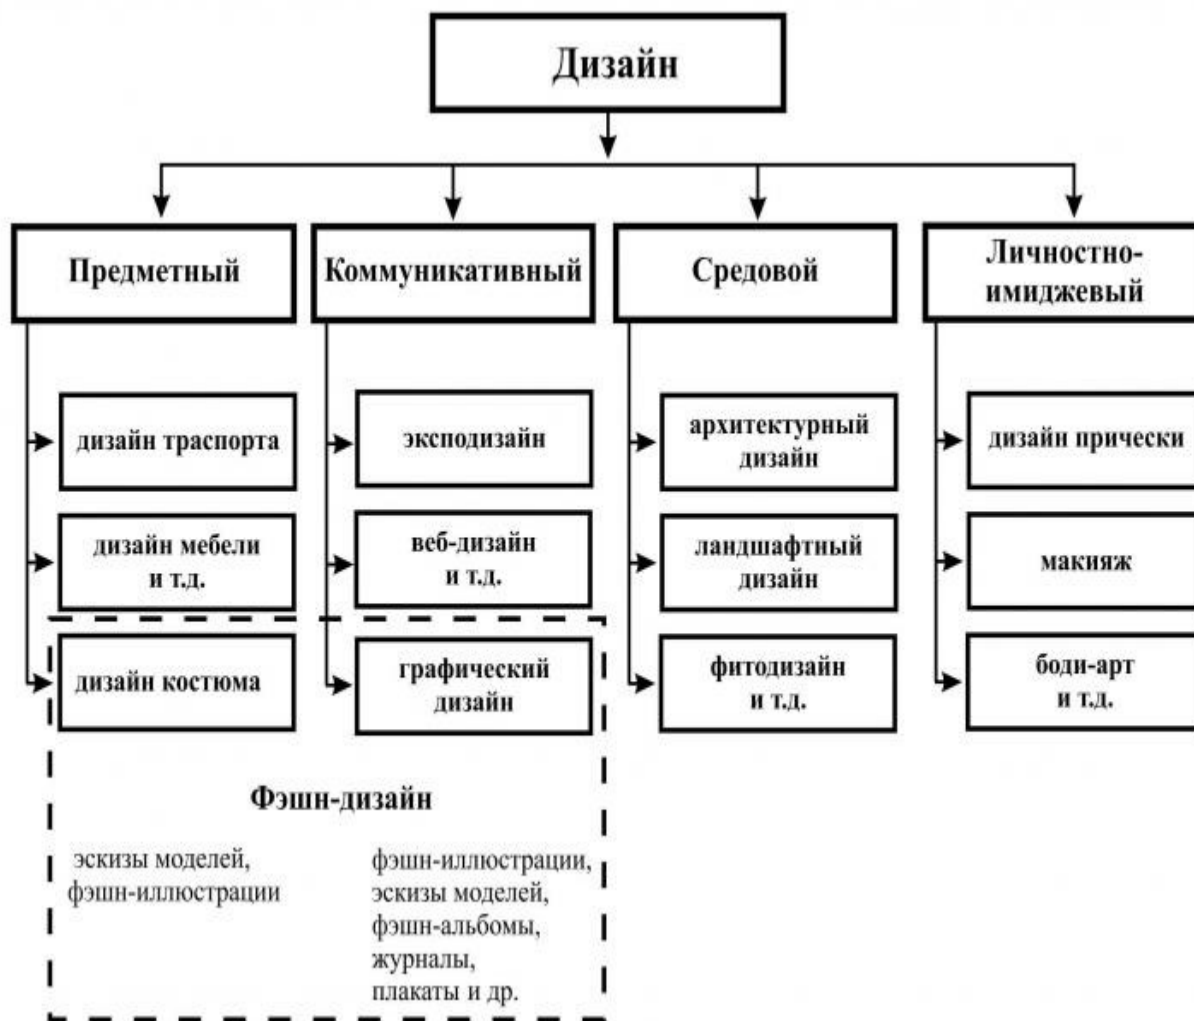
Дизайн

Предметный

дизайн траспорта

дизайн мебели и т.д.

дизайн костюма

Коммуникативный

экcподизайн

веб-дизайн и т.д.

графический дизайн

Средовой

архитектурный дизайн

ландшафтный дизайн

фитодизайн и т.д.

Личностно-имиджевый

дизайн прически

макияж

боди-арт и т.д.

Фэшн-дизайн

эскизы моделей, фэшн-иллюстрации

фэшн-иллюстрации, эскизы моделей, фэшн-альбомы, журналы, плакаты и др.